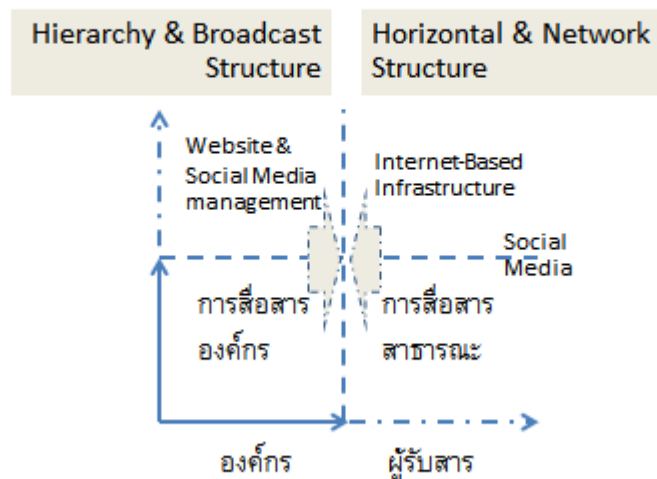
Hierarchy & Broadcast Structure

Horizontal & Network Structure

Website & Social Media management

Internet-Based Infrastructure

Social Media

การสื่อสาร องค์กร

การสื่อสาร สาธารณะ

องค์กร

ผู้รับสาร